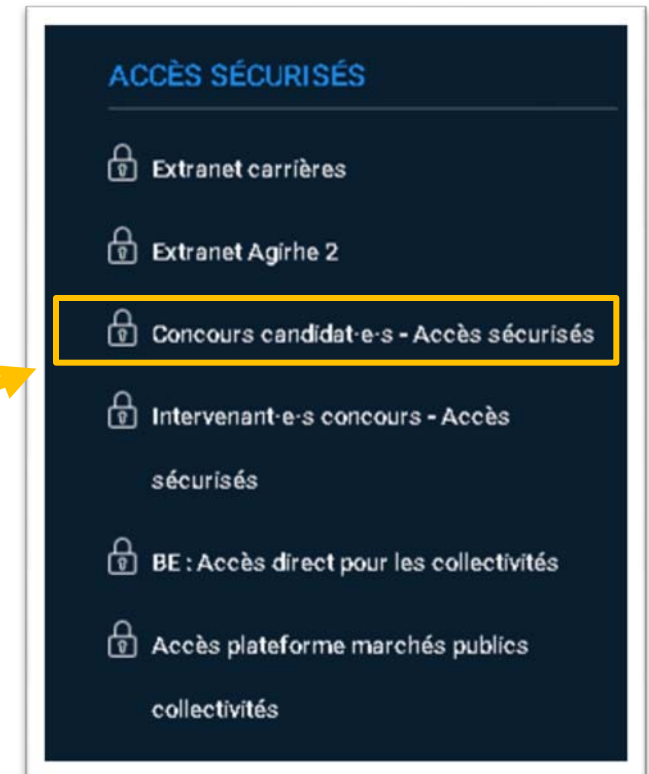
ACCÈS SÉCURISÉS

Extranet carrières

Extranet Agirhe 2

Concours candidat·e·s - Accès sécurisés

Intervenant·e·s concours - Accès sécurisés

BE : Accès direct pour les collectivités

Accès plateforme marchés publics collectivités